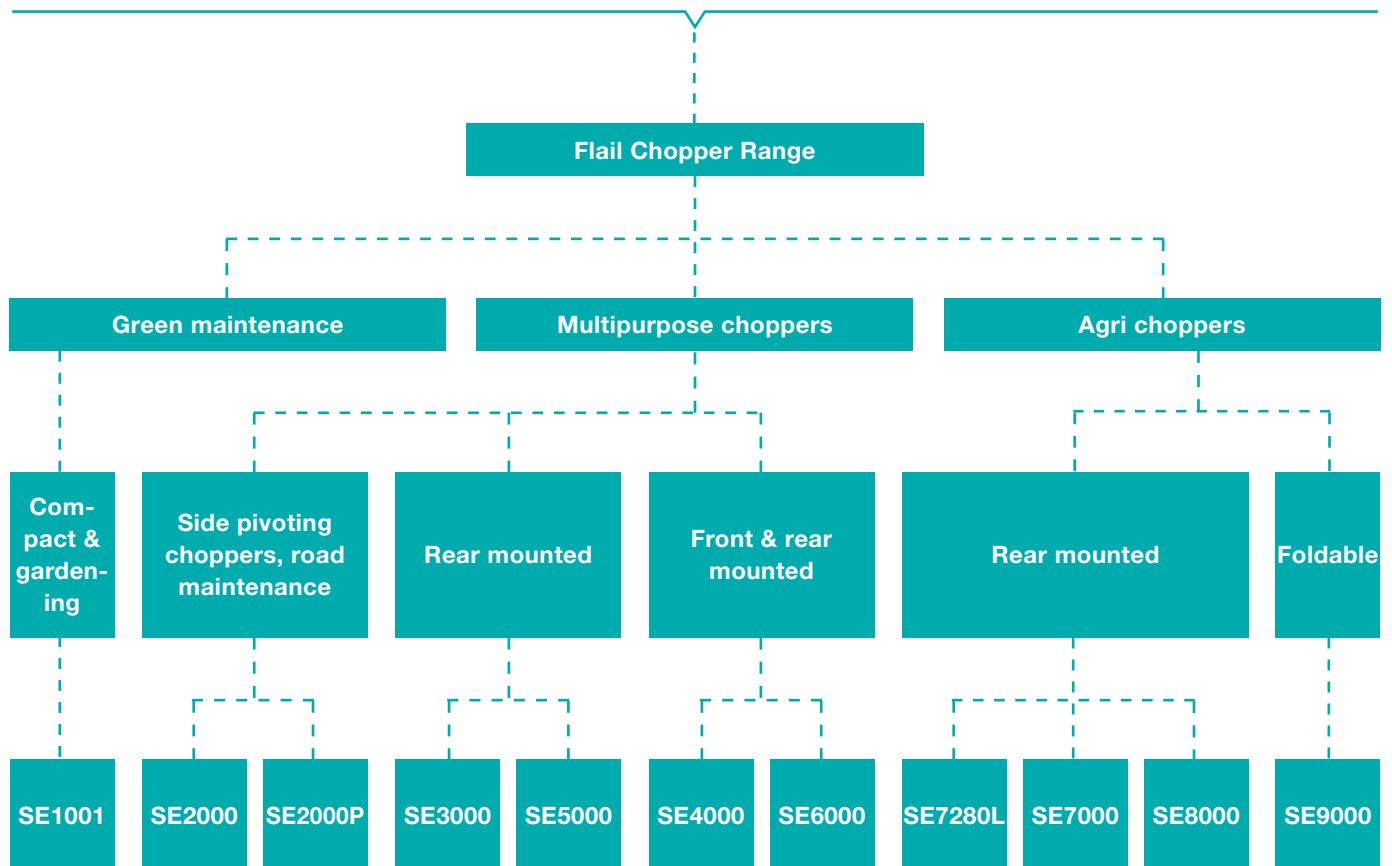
Flail Chopper Range

Green maintenance

Multipurpose choppers

Agri choppers

Compact & gardening

Side pivoting choppers, road maintenance

Rear mounted

Front & rear mounted

Rear mounted

Foldable

SE1001

SE2000

SE2000P

SE3000

SE5000

SE4000

SE6000

SE7280L

SE7000

SE8000

SE9000